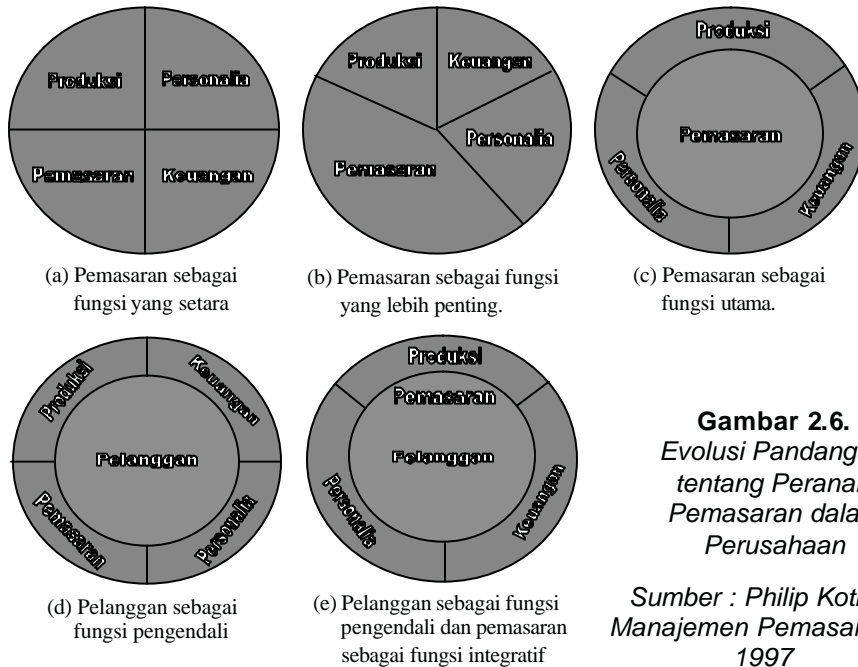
Produksi
Personalia
Pemasaran
Keuangan

(a) Pemasaran sebagai fungsi yang setara

Produksi
Keuangan
Personalia
Pemasaran

(b) Pemasaran sebagai fungsi yang lebih penting.

Produksi
Pemasaran
Personalia
Keuangan

(c) Pemasaran sebagai fungsi utama.

Produksi
Keuangan
Pelanggan
Pemasaran
Personalia

(d) Pelanggan sebagai fungsi pengendali

Produksi
Pemasaran
Pelanggan
Personalia
Keuangan

(e) Pelanggan sebagai fungsi pengendali dan pemasaran sebagai fungsi integratif

Gambar 2.6.
Evolusi Pandang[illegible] tentang Peranan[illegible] Pemasaran dala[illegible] Perusahaan

Sumber : Philip Kot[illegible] Manajemen Pemasa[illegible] 1997